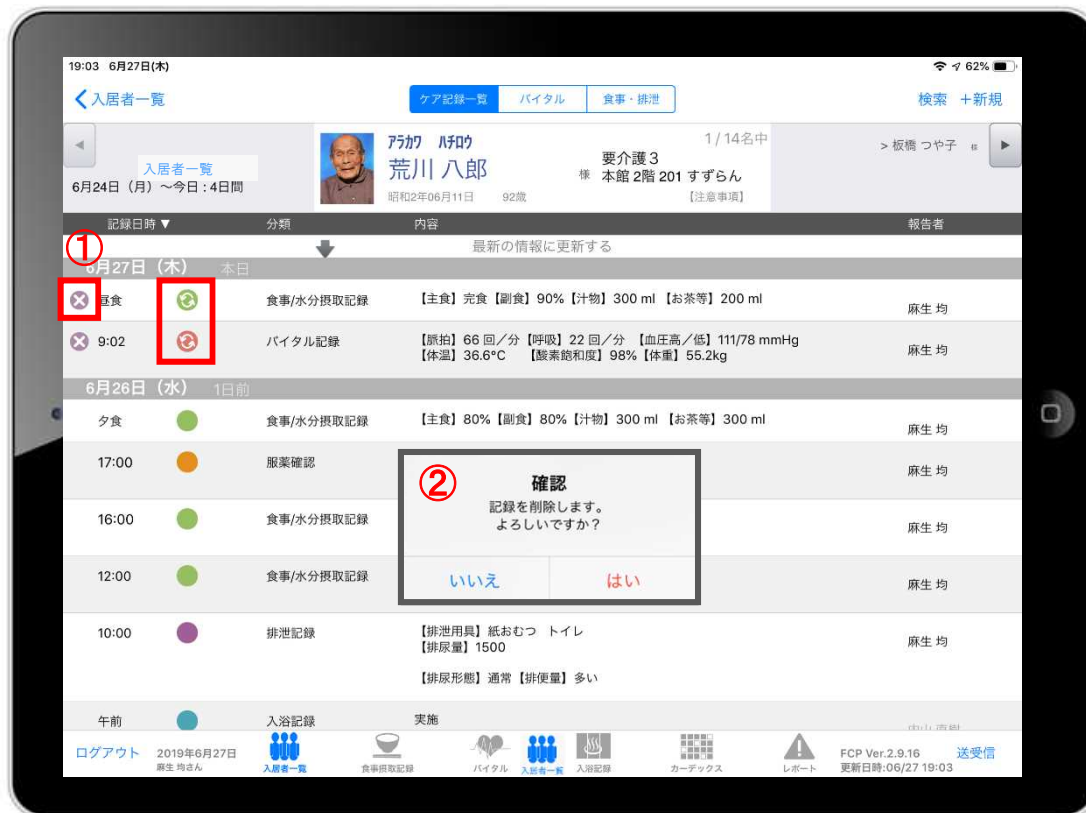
19:03 6月27日(木)

62%

入居者一覧

ケア記録一覧 バイタル 食事・排泄

検索 ＋新規

入居者一覧
6月24日（月）〜今日：4日間

アラカワ ハチロウ
荒川 八郎 様
昭和2年06月11日 92歳

1 / 14名中
要介護３
本館 2階 201 すずらん
【注意事項】

> 板橋 つや子 様

| 記録日時 ▼ | | 分類 | 内容 | 報告者 |
|---|---|---|---|---|
| | | | 最新の情報に更新する | |
| 6月27日（木） 本日 | | | | |
| 昼食 | | 食事/水分摂取記録 | 【主食】完食【副食】90%【汁物】300 ml【お茶等】200 ml | 麻生 均 |
| 9:02 | | バイタル記録 | 【脈拍】66 回／分【呼吸】22 回／分 【血圧高／低】111/78 mmHg 【体温】36.6°C 【酸素飽和度】98%【体重】55.2kg | 麻生 均 |
| 6月26日（水） 1日前 | | | | |
| 夕食 | | 食事/水分摂取記録 | 【主食】80%【副食】80%【汁物】300 ml【お茶等】300 ml | 麻生 均 |
| 17:00 | | 服薬確認 | | 麻生 均 |
| 16:00 | | 食事/水分摂取記録 | | 麻生 均 |
| 12:00 | | 食事/水分摂取記録 | | 麻生 均 |
| 10:00 | | 排泄記録 | 【排泄用具】紙おむつ トイレ 【排尿量】1500 【排尿形態】通常【排便量】多い | 麻生 均 |
| 午前 | | 入浴記録 | 実施 | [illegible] |

①

②
確認
記録を削除します。
よろしいですか？
いいえ はい

ログアウト 2019年6月27日 麻生 均さん
入居者一覧 食事摂取記録 バイタル 入居者一覧 入浴記録 カーデックス レポート
FCP Ver.2.9.16 更新日時:06/27 19:03
送受信